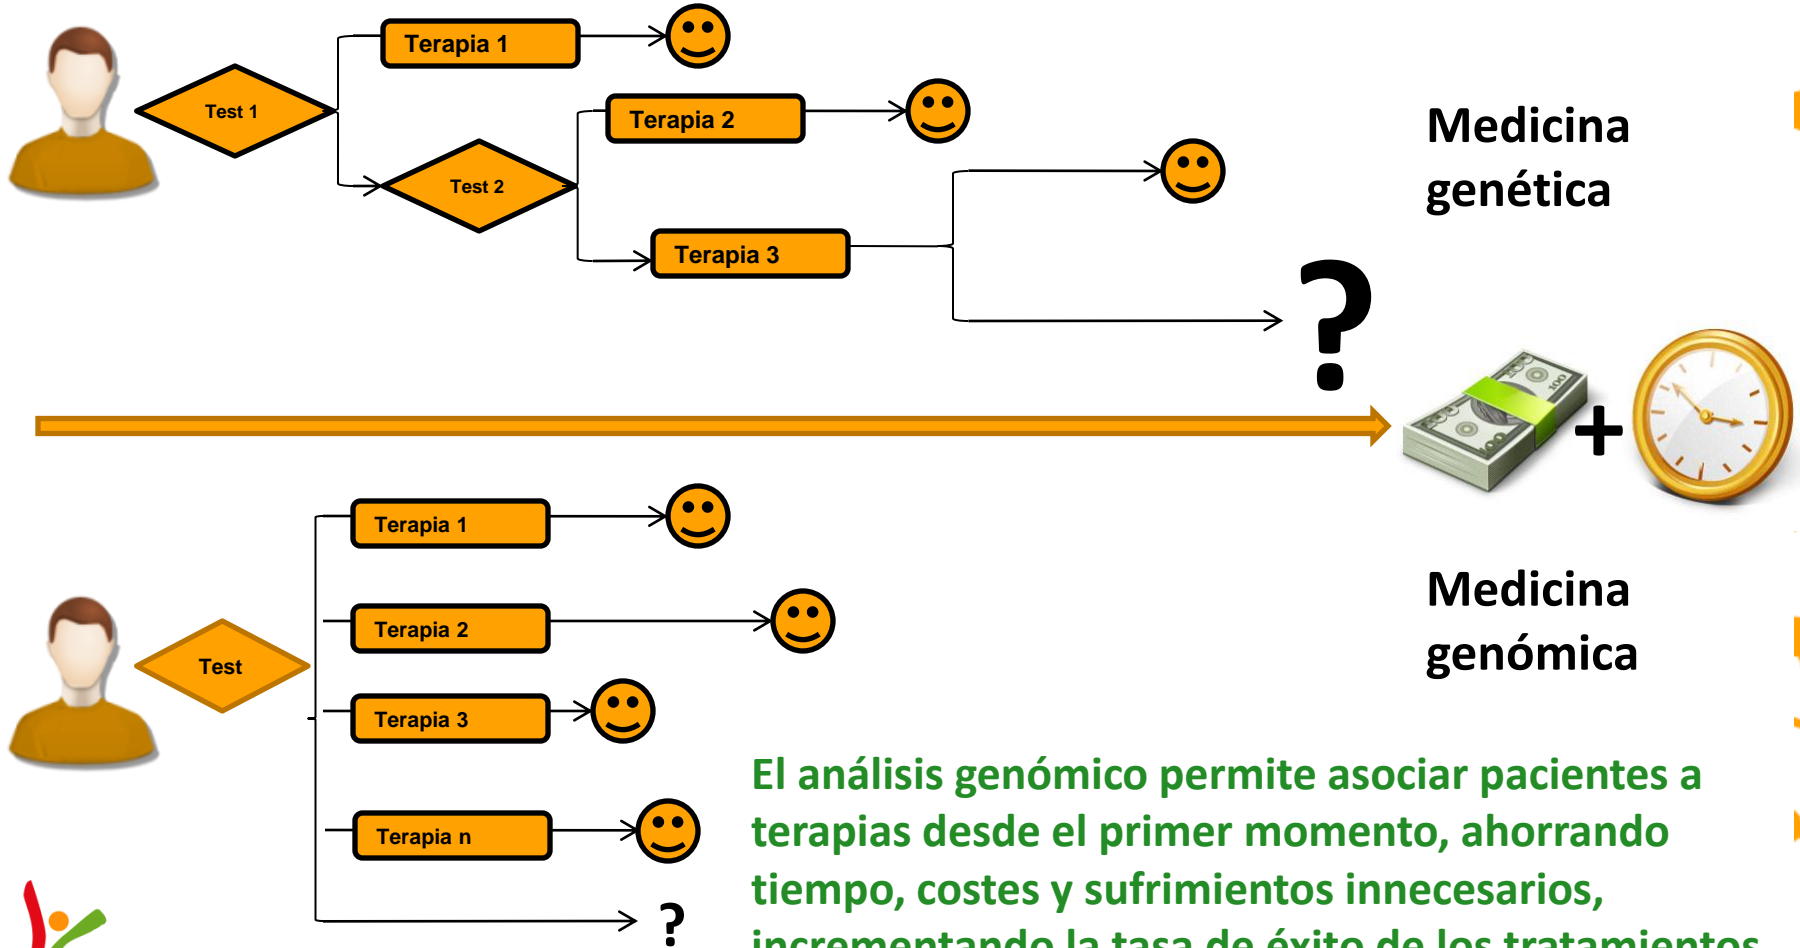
Test 1

Terapia 1

Test 2

Terapia 2

Terapia 3

?

Medicina genética

+

Test

Terapia 1

Terapia 2

Terapia 3

Terapia n

?

Medicina genómica

El análisis genómico permite asociar pacientes a terapias desde el primer momento, ahorrando tiempo, costes y sufrimientos innecesarios, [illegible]